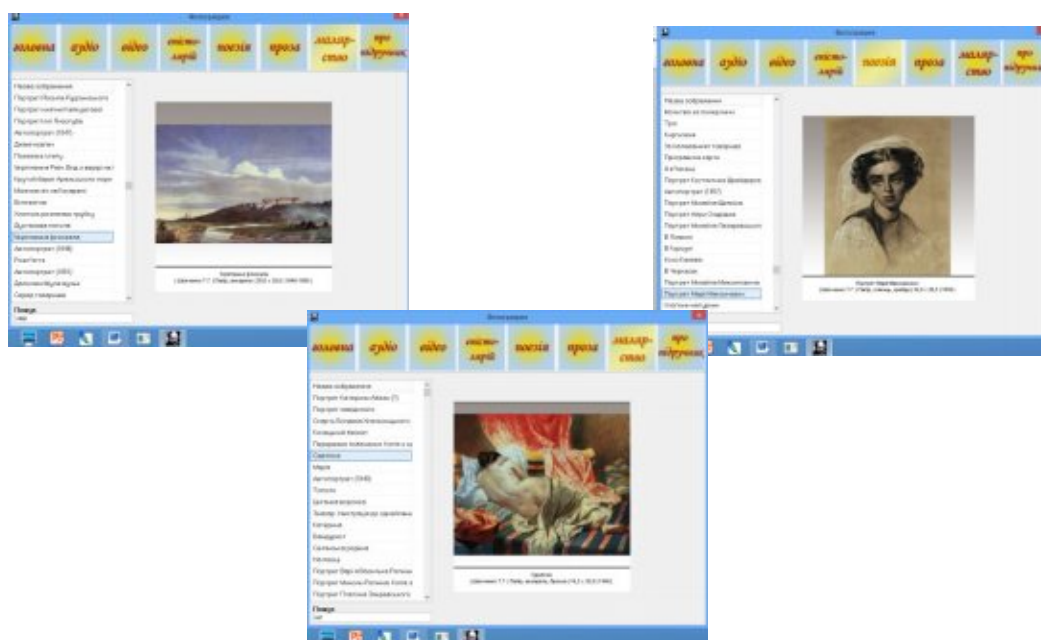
Фотографии

головна | аудіо | відео | енциклопедія | поезія | проза | малярство | про підручник

Назва зображення
Портрет Ксенії Кудрявцевої
Портрет невідомої дівчини
Портрет Ганни Закревської
Автопортрет (1845)
Дівчина
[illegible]
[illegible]
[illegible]
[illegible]
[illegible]
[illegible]
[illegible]
Чорторийські руїни
Автопортрет (1849)
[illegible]
Автопортрет (1851)
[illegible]
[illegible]

Пошук

Чорторийські руїни
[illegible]

Фотографии

головна | аудіо | відео | енциклопедія | поезія | проза | малярство | про підручник

Назва зображення
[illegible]
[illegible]
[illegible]
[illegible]
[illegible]
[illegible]
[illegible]
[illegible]
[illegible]
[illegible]
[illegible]
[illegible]
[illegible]
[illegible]
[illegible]
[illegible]
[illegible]
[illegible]
Портрет Марії Максимович
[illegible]

Портрет Марії Максимович
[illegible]

Фотографии

головна | аудіо | відео | енциклопедія | поезія | проза | малярство | про підручник

Назва зображення
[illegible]
Портрет невідомої
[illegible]
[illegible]
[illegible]
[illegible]
Одаліска
Марія
Автопортрет (1849)
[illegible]
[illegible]
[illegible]
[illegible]
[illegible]
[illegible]
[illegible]
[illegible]
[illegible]
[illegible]
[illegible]

Пошук

Одаліска
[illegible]